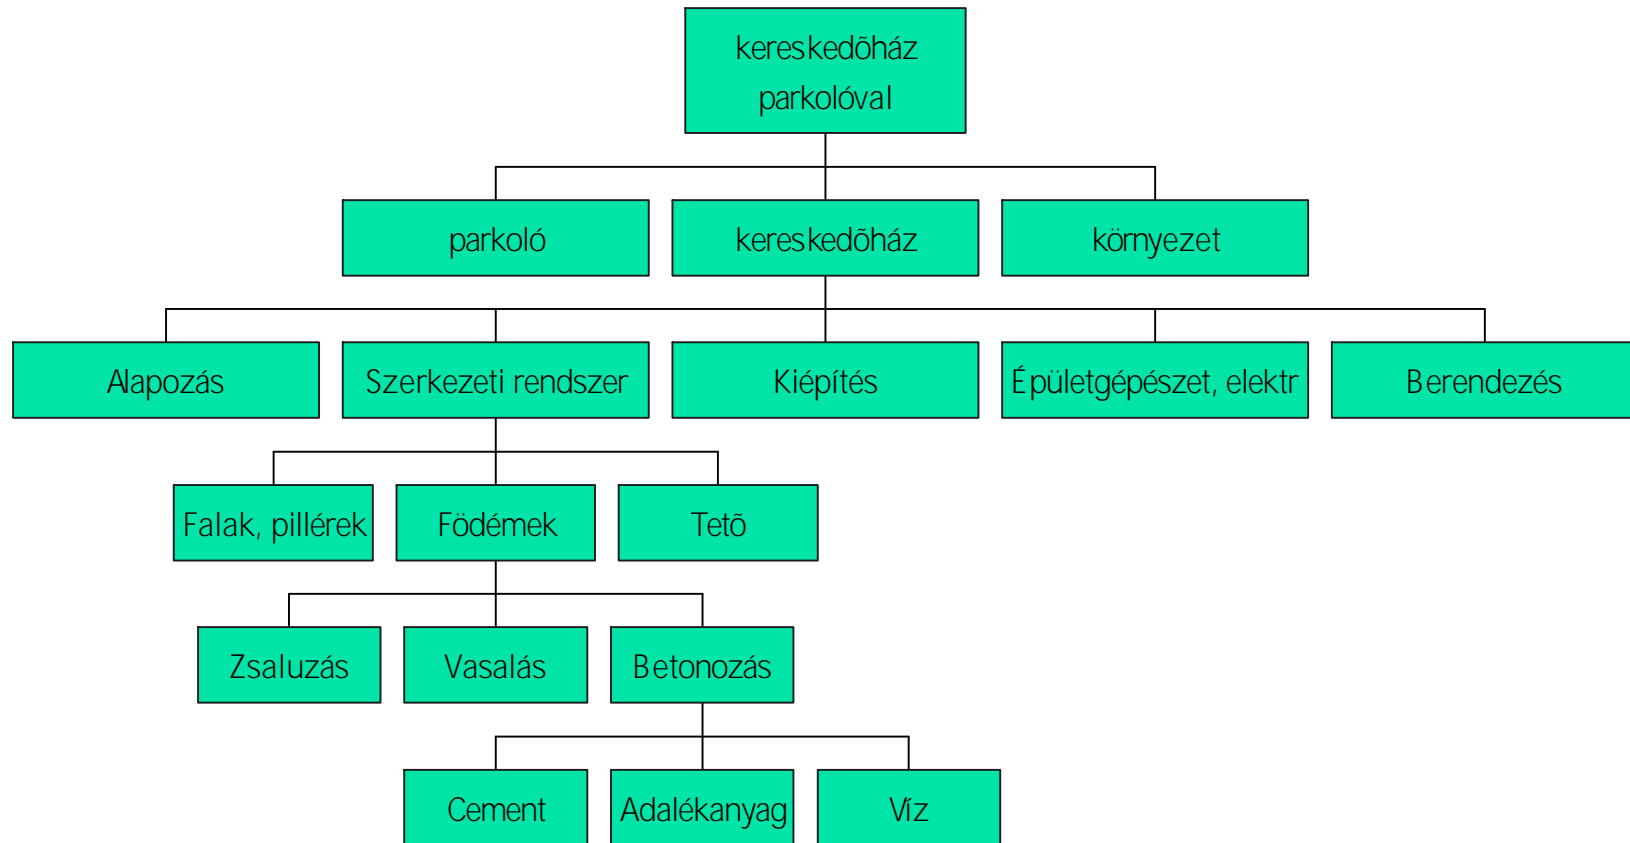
kereskedõház parkolóval

parkoló

kereskedõház

környezet

Alapozás

Szerkezeti rendszer

Kiépítés

Épületgépészet, elektr

Berendezés

Falak, pillérek

Födémek

Tetõ

Zsaluzás

Vasalás

Betonozás

Cement

Adalékanyag

Víz